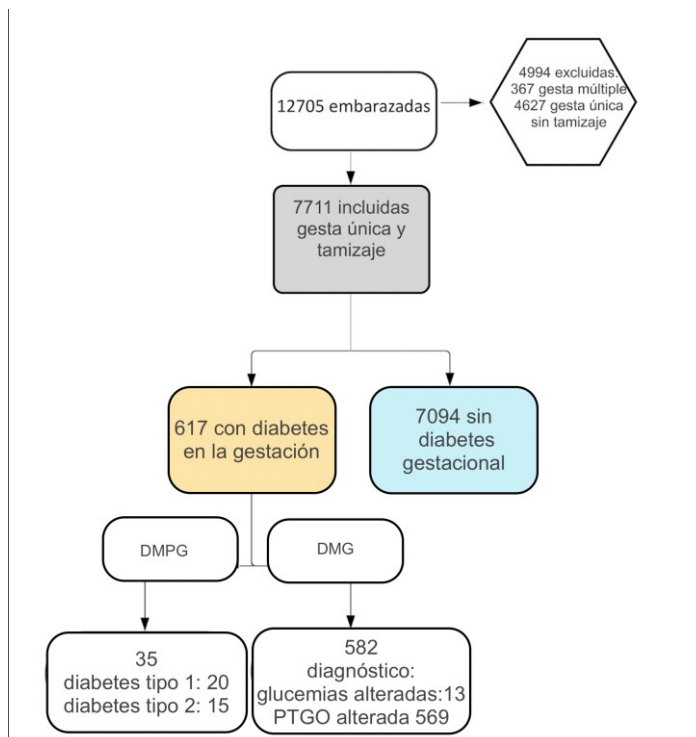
12705 embarazadas

4994 excluidas: 367 gesta múltiple 4627 gesta única sin tamizaje

7711 incluidas gesta única y tamizaje

617 con diabetes en la gestación

7094 sin diabetes gestacional

DMPG

DMG

35
diabetes tipo 1: 20
diabetes tipo 2: 15

582
diagnóstico:
glucemias alteradas:13
PTGO alterada 569